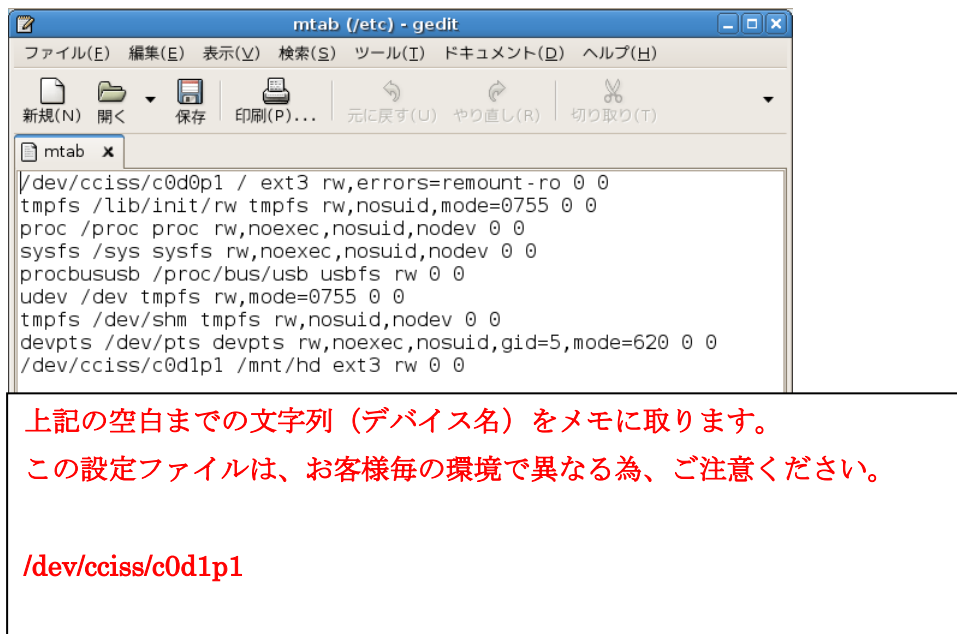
mtab (/etc) - gedit

ファイル(F) 編集(E) 表示(V) 検索(S) ツール(T) ドキュメント(D) ヘルプ(H)

新規(N) 開く 保存 印刷(P)... 元に戻す(U) やり直し(R) 切り取り(T)

mtab

/dev/cciss/c0d0p1 / ext3 rw,errors=remount-ro 0 0
tmpfs /lib/init/rw tmpfs rw,nosuid,mode=0755 0 0
proc /proc proc rw,noexec,nosuid,nodev 0 0
sysfs /sys sysfs rw,noexec,nosuid,nodev 0 0
procbususb /proc/bus/usb usbfs rw 0 0
udev /dev tmpfs rw,mode=0755 0 0
tmpfs /dev/shm tmpfs rw,nosuid,nodev 0 0
devpts /dev/pts devpts rw,noexec,nosuid,gid=5,mode=620 0 0
/dev/cciss/c0d1p1 /mnt/hd ext3 rw 0 0

上記の空白までの文字列（デバイス名）をメモに取ります。
この設定ファイルは、お客様毎の環境で異なる為、ご注意ください。

/dev/cciss/c0d1p1